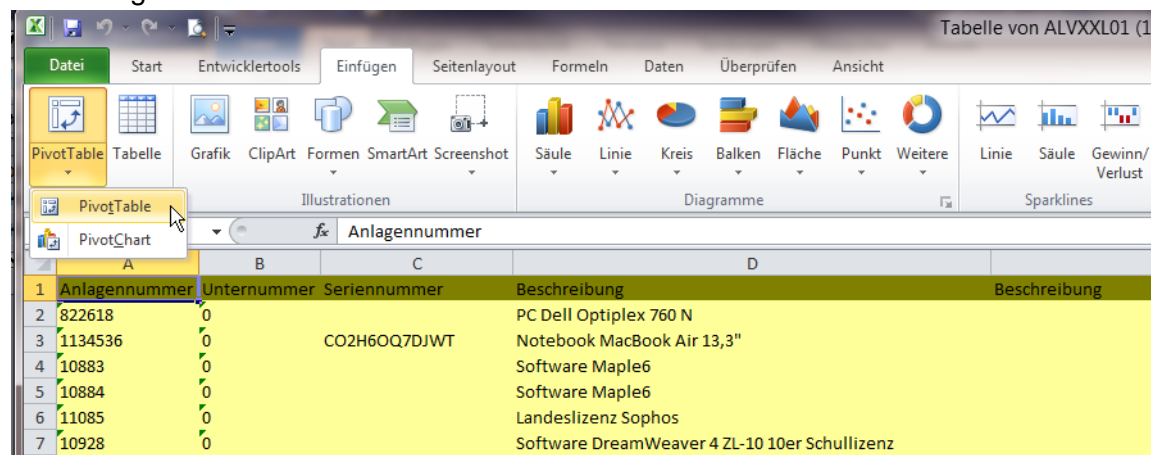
Tabelle von ALVXXL01 (1

Datei | Start | Entwicklertools | Einfügen | Seitenlayout | Formeln | Daten | Überprüfen | Ansicht

PivotTable | Tabelle | Grafik | ClipArt | Formen | SmartArt | Screenshot | Säule | Linie | Kreis | Balken | Fläche | Punkt | Weitere | Linie | Säule | Gewinn/ Verlust

Illustrationen | Diagramme | Sparklines

PivotTable
PivotChart

$f_x$ Anlagennummer

| | A | B | C | D | |
|---|---|---|---|---|---|
| 1 | Anlagennummer | Unternummer | Seriennummer | Beschreibung | Beschreibung |
| 2 | 822618 | 0 | | PC Dell Optiplex 760 N | |
| 3 | 1134536 | 0 | CO2H6OQ7DJWT | Notebook MacBook Air 13,3" | |
| 4 | 10883 | 0 | | Software Maple6 | |
| 5 | 10884 | 0 | | Software Maple6 | |
| 6 | 11085 | 0 | | Landeslizenz Sophos | |
| 7 | 10928 | 0 | | Software DreamWeaver 4 ZL-10 10er Schullizenz | |